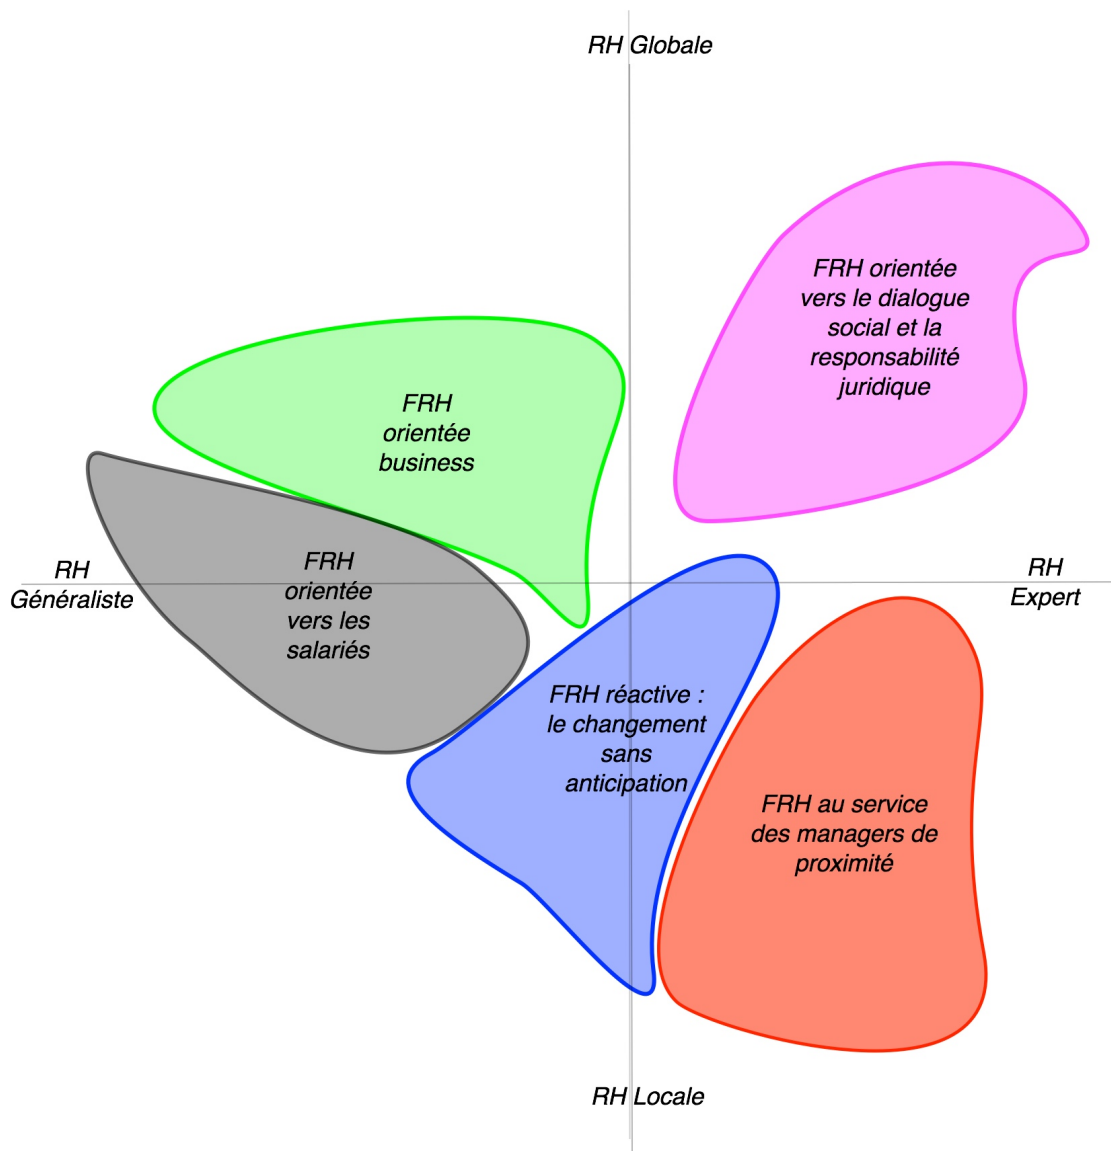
RH Globale

FRH orientée vers le dialogue social et la responsabilité juridique

FRH orientée business

RH Généraliste

FRH orientée vers les salariés

RH Expert

FRH réactive : le changement sans anticipation

FRH au service des managers de proximité

RH Locale